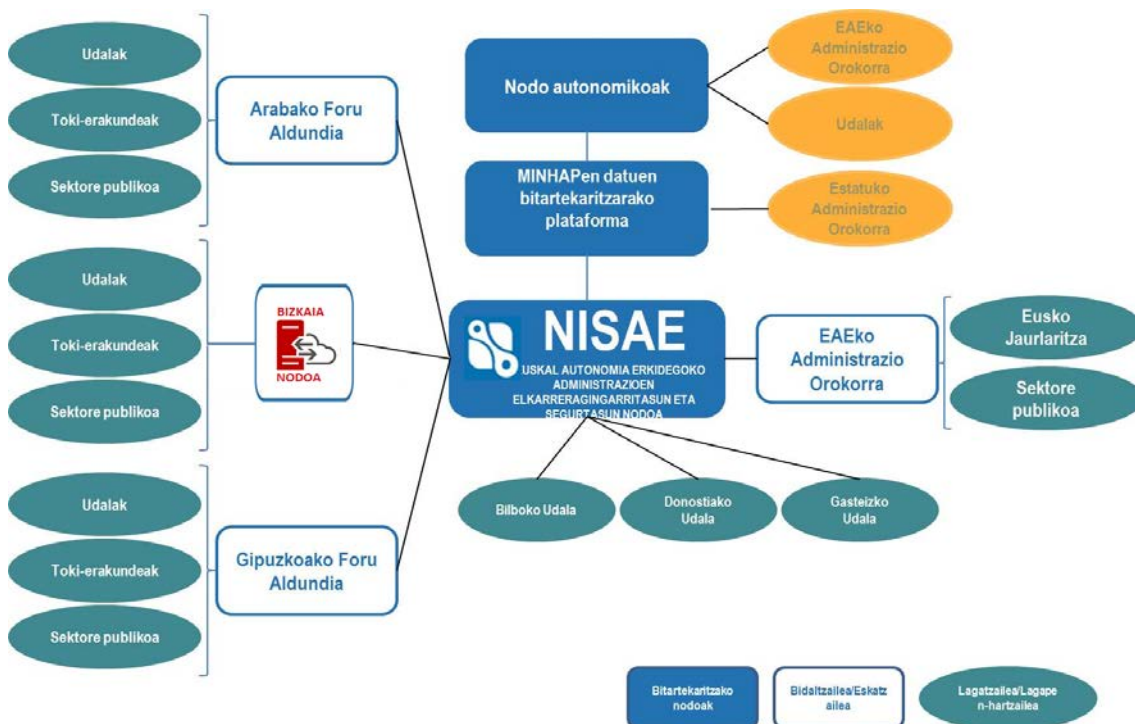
Udalak

Toki-erakundeak

Sektore publikoa

Arabako Foru Aldundia

Nodo autonomikoak

EAEko Administrazio Orokorra

Udalak

MINHAPen datuen bitartekaritzarako plataforma

Estatuko Administrazio Orokorra

Udalak

Toki-erakundeak

Sektore publikoa

BIZKAIA NODOA

NISAE

USKAL AUTONOMIA ERKIDEGOKO ADMINISTRAZIOEN ELKARRERAGINGARRITASUN ETA SEGURTASUN NODOA

EAEko Administrazio Orokorra

Eusko Jaurlaritza

Sektore publikoa

Bilboko Udala

Donostiako Udala

Gasteizko Udala

Udalak

Toki-erakundeak

Sektore publikoa

Gipuzkoako Foru Aldundia

Bitartekaritzako nodoak

Bidaltzailea/Eskatzailea

Lagatzailea/Lagapen-hartzailea